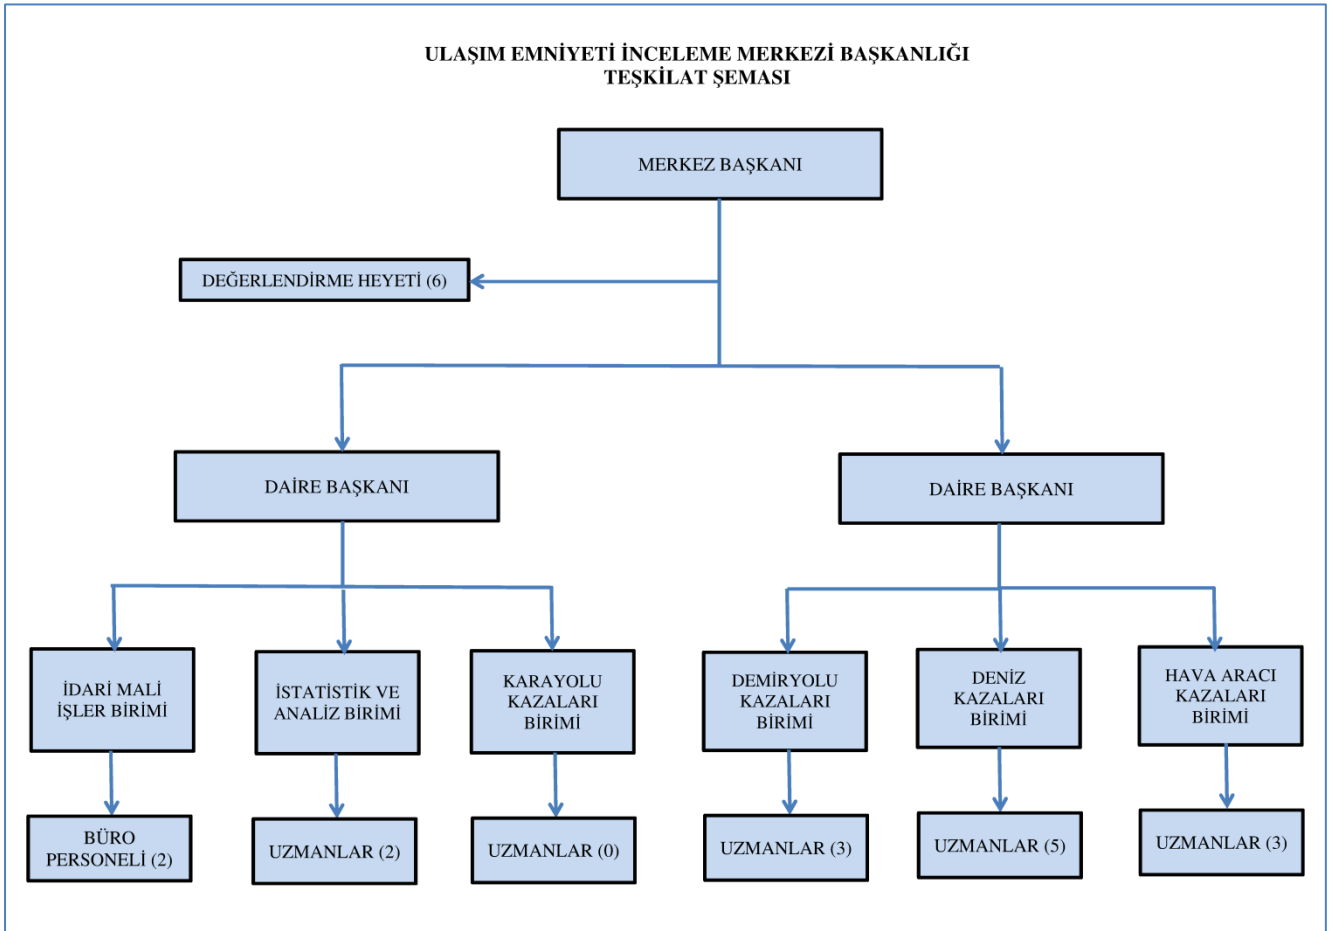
ULAŞIM EMNİYETİ İNCELEME MERKEZİ BAŞKANLIĞI
TEŞKİLAT ŞEMASI

MERKEZ BAŞKANI

DEĞERLENDİRME HEYETİ (6)

DAİRE BAŞKANI

DAİRE BAŞKANI

İDARİ MALİ İŞLER BİRİMİ

İSTATİSTİK VE ANALİZ BİRİMİ

KARAYOLU KAZALARI BİRİMİ

DEMİRYOLU KAZALARI BİRİMİ

DENİZ KAZALARI BİRİMİ

HAVA ARACI KAZALARI BİRİMİ

BÜRO PERSONELİ (2)

UZMANLAR (2)

UZMANLAR (0)

UZMANLAR (3)

UZMANLAR (5)

UZMANLAR (3)